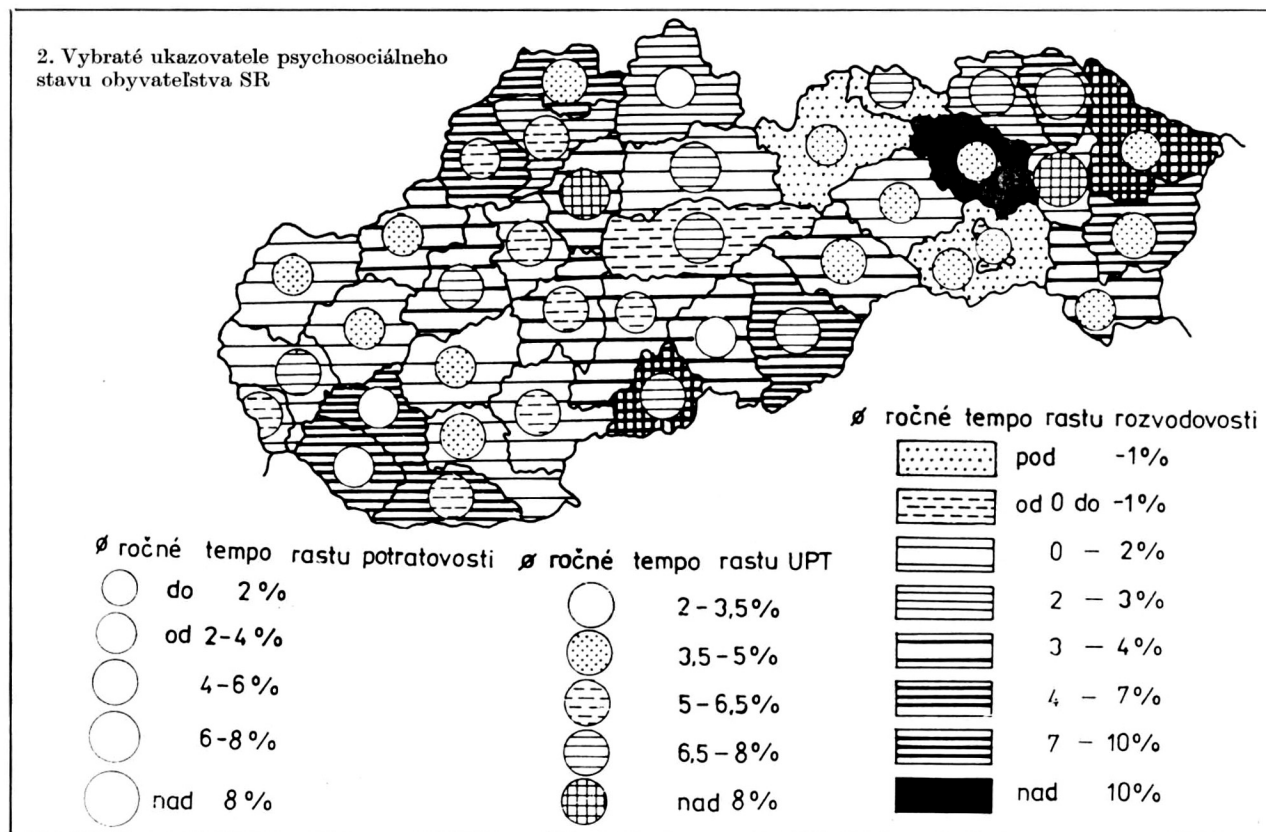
2. Vybraté ukazovatele psychosociálneho stavu obyvateľstva SR

ø ročné tempo rastu rozvodovosti
pod -1%
od 0 do -1%
0 – 2%
2 – 3%
3 – 4%
4 – 7%
7 – 10%
nad 10%

ø ročné tempo rastu potratovosti
do 2%
od 2-4%
4-6%
6-8%
nad 8%

ø ročné tempo rastu UPT
2 - 3,5%
3,5 - 5%
5 - 6,5%
6,5 - 8%
nad 8%